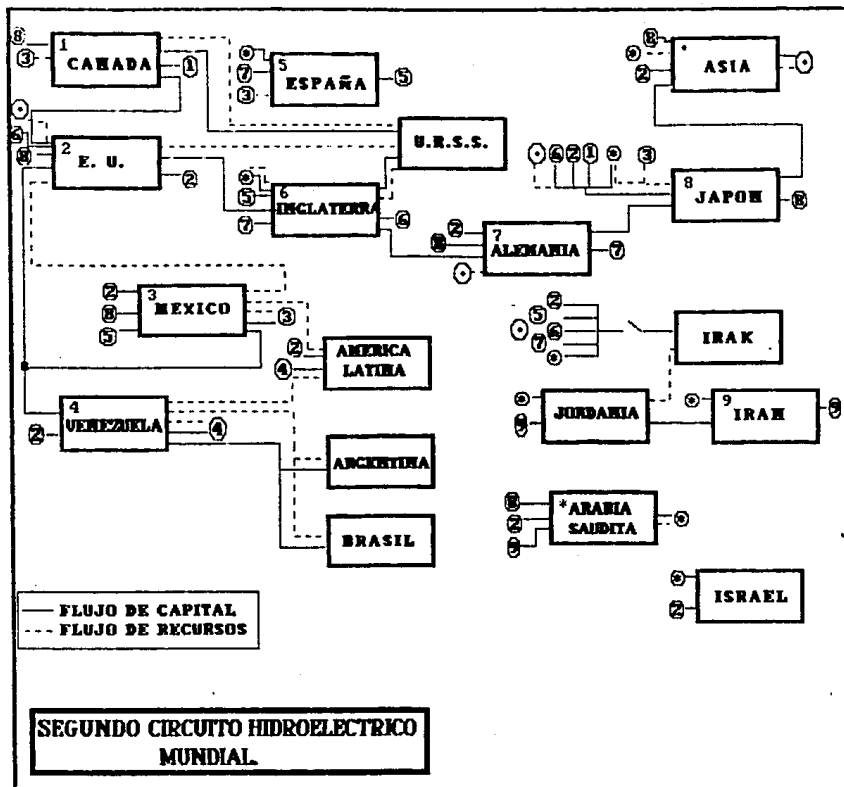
8 3 1 CAHADA 1

5 ESPAÑA 7 3 5

ASIA 8 2

2 E. U. 2

U.R.S.S.

6 INGLATERRA 5 7 6

8 JAPON 6 2 1 3 8

7 ALEMANIA 2 8 7

3 MEXICO 2 8 5 3

AMERICA LATINA 2 4

IRAK 2 5 6 7

4 VENEZUELA 2 4

JORDANIA

9 IRAN

ARGENTINA

BRASIL

*ARABIA SAUDITA 8 2

ISRAEL 2

— FLUJO DE CAPITAL
- - - FLUJO DE RECURSOS

SEGUNDO CIRCUITO HIDROELECTRICO MUNDIAL.